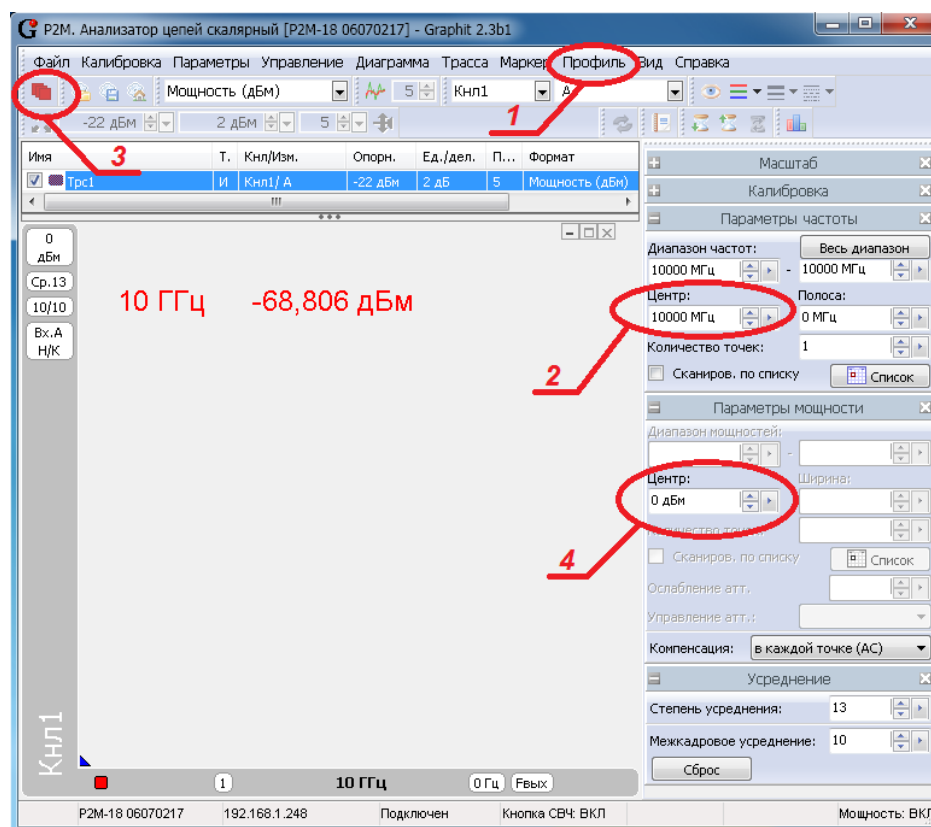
P2M. Анализатор цепей скалярный [P2M-18 06070217] - Graphit 2.3b1

Файл Калибровка Параметры Управление Диаграмма Трасса Маркер Профиль Вид Справка

Мощность (дБм) 5 Кнл1 A

-22 дБм 2 дБм 5

1

3

| Имя | Т. | Кнл/Изм. | Опорн. | Ед./дел. | П... | Формат |
|---|---|---|---|---|---|---|
| Трс1 | И | Кнл1/ A | -22 дБм | 2 дБ | 5 | Мощность (дБм) |

0 дБм

Ср.13

10/10

Вх.А Н/К

10 ГГц -68,806 дБм

Кнл1

1 10 ГГц 0 Гц Fвых

Масштаб

Калибровка

Параметры частоты

Диапазон частот: Весь диапазон

10000 МГц - 10000 МГц

Центр: Полоса:

10000 МГц 0 МГц

Количество точек: 1

Сканиров. по списку Список

2

Параметры мощности

Диапазон мощностей:

Центр: Ширина:

0 дБм

Количество точек:

Сканиров. по списку Список

4

Ослабление атт.

Управление атт.:

Компенсация: в каждой точке (AC)

Усреднение

Степень усреднения: 13

Межкадровое усреднение: 10

Сброс

P2M-18 06070217 192.168.1.248 Подключен Кнопка СВЧ: ВКЛ Мощность: ВКЛ